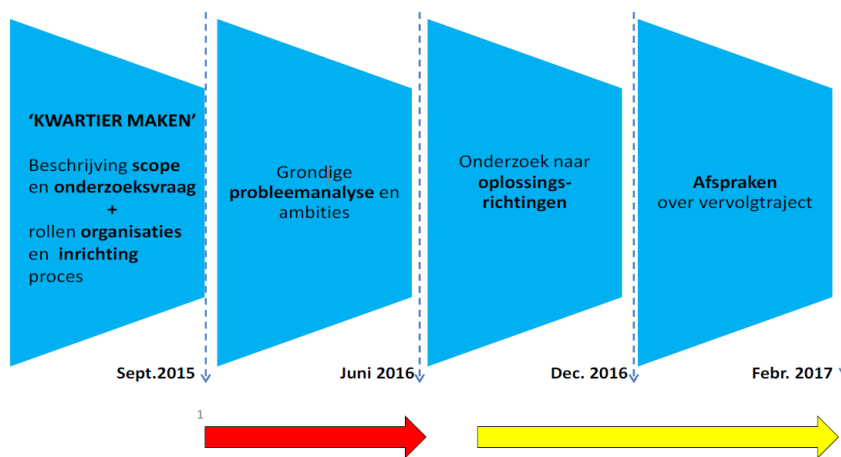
‘KWARTIER MAKEN’

Beschrijving scope en onderzoeksvraag + rollen organisaties en inrichting proces

Grondige probleemanalyse en ambities

Onderzoek naar oplossingsrichtingen

Afspraken over vervolgtraject

Sept.2015

Juni 2016

Dec. 2016

Febr. 2017

1